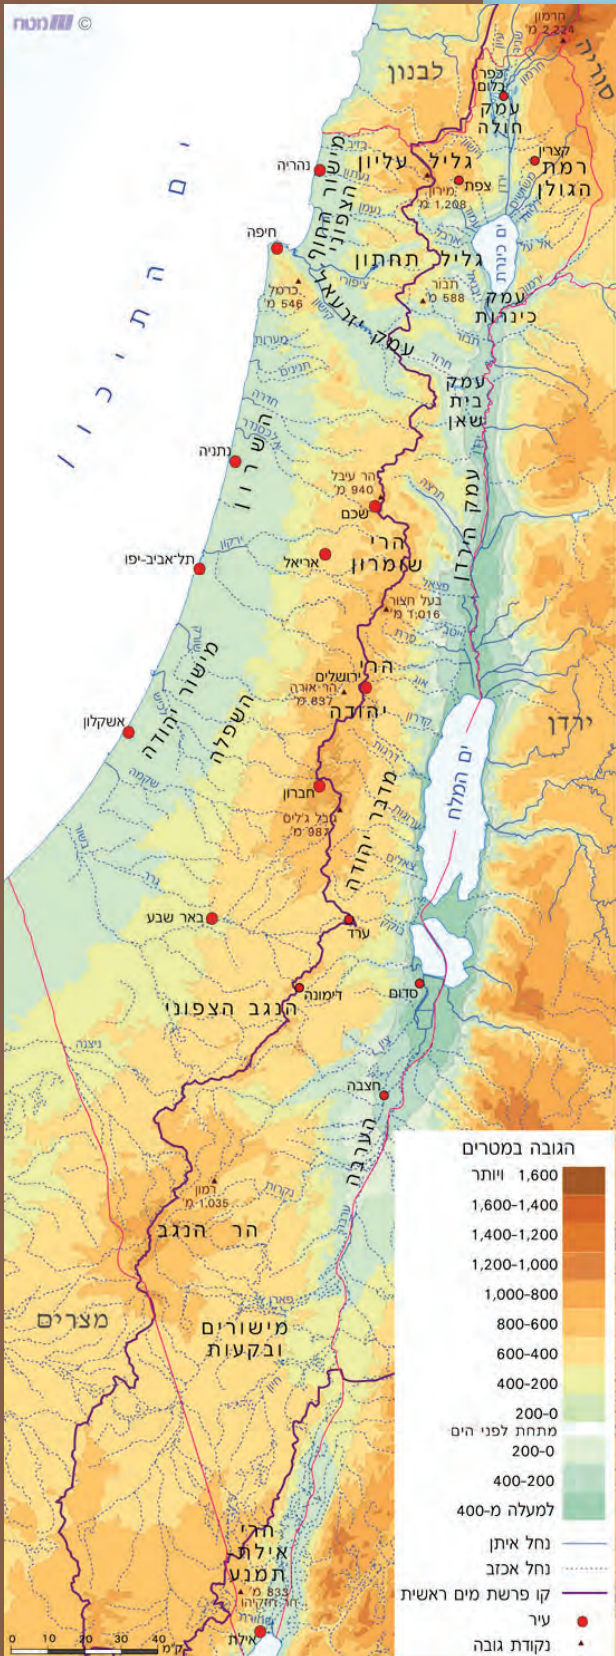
מטח ©

חרמון
2,224 מ'

סוריה

לבנון

כפר גלעדי

עמק החולה

קצרין

רמת הגולן

נהריה

גליל עליון

צפת

מירון
1,208 מ'

מישור הצפוני החוף

ים כנרת

חיפה

גליל תחתון

כרמל
546 מ'

תבור
588 מ'

עמק כינרות

עמק יזרעאל

ים התיכון

עמק בית שאן

השרון

נתניה

הר עיבל
940 מ'

שכם

עמק הירדן

תל־אביב-יפו

אריאל

הרי שומרון

בעל חצור
1,016 מ'

ירושלים

הר אורה
837 מ'

הרי יהודה

אשקלון

מישור יהודה

השפלה

ים המלח

ירדן

חברון

מדבר יהודה

תל גלים
987 מ'

באר שבע

ערד

סדום

דימונה

הנגב הצפוני

חצבה

הערבה

הגובה במטרים

רמון
1,035 מ'

הר הנגב

מצרים

מישורים ובקעות

חרי אילת תמנע

833 מ'
חר חזקיהו

אילת

| |
|---|
| 1,600 ויותר |
| 1,600-1,400 |
| 1,400-1,200 |
| 1,200-1,000 |
| 1,000-800 |
| 800-600 |
| 600-400 |
| 400-200 |
| 200-0 |
| מתחת לפני הים |
| 200-0 |
| 400-200 |
| למעלה מ-400 |

נחל איתן

נחל אכזב

קו פרשת מים ראשית

עיר

נקודת גובה

0 10 20 30 40 ק"מ